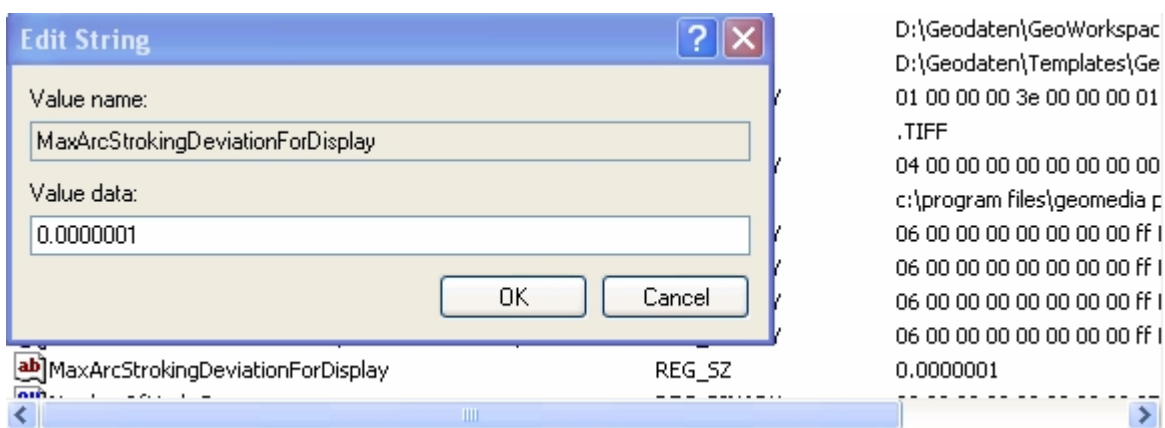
Edit String

Value name:

MaxArcStrokingDeviationForDisplay

Value data:

0.0000001

OK

Cancel

D:\Geodaten\GeoWorkspac
D:\Geodaten\Templates\Ge
01 00 00 00 3e 00 00 00 01
.TIFF
04 00 00 00 00 00 00 00 00
c:\program files\geomedia p
06 00 00 00 00 00 00 00 ff
06 00 00 00 00 00 00 00 ff
06 00 00 00 00 00 00 00 ff
06 00 00 00 00 00 00 00 ff

ab MaxArcStrokingDeviationForDisplay REG_SZ 0.0000001